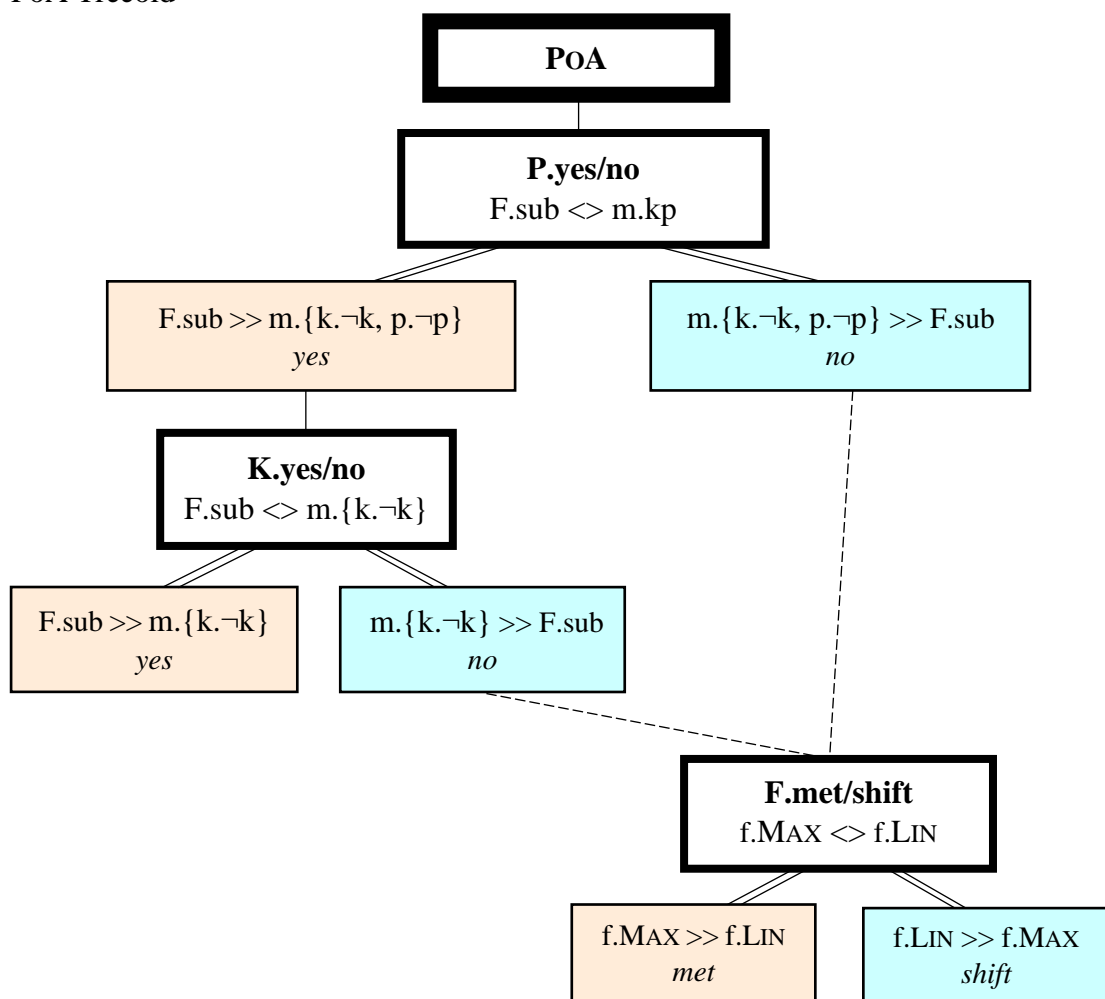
PoA Recoid

PoA

P.yes/no
F.sub <> m.kp

F.sub >> m.{k.¬k, p.¬p}
yes

m.{k.¬k, p.¬p} >> F.sub
no

K.yes/no
F.sub <> m.{k.¬k}

F.sub >> m.{k.¬k}
yes

m.{k.¬k} >> F.sub
no

F.met/shift
f.MAX <> f.LIN

f.MAX >> f.LIN
met

f.LIN >> f.MAX
shift